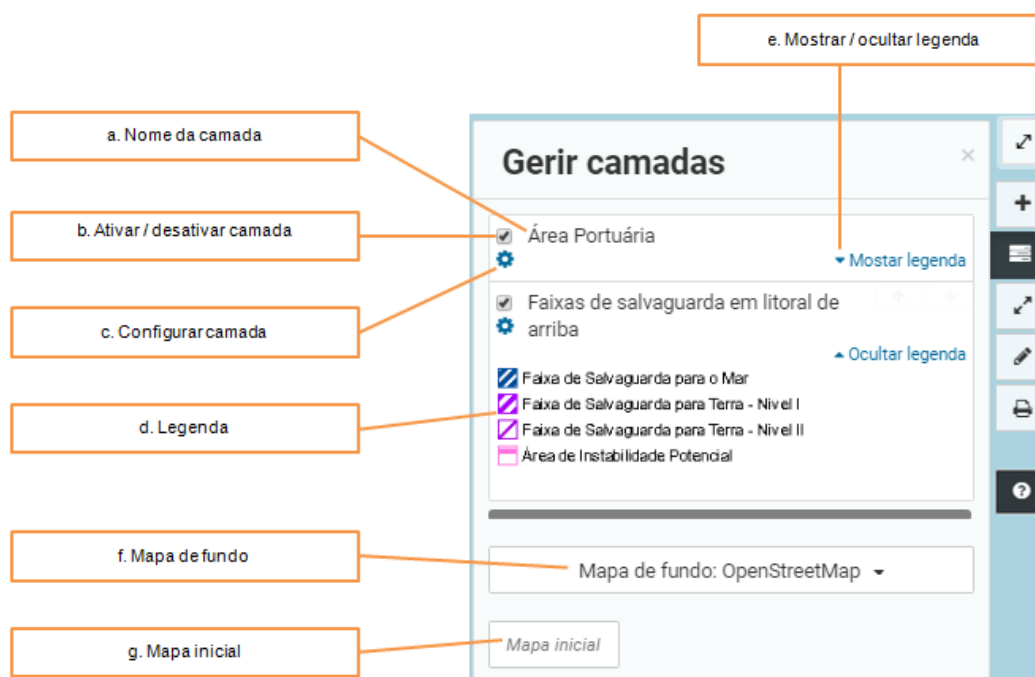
e. Mostrar / ocultar legenda

a. Nome da camada

b. Ativar / desativar camada

c. Configurar camada

d. Legenda

f. Mapa de fundo

g. Mapa inicial

Gerir camadas

×

Área Portuária

Mostar legenda

Faixas de salvaguarda em litoral de arriba

Ocultar legenda

Faixa de Salvaguarda para o Mar

Faixa de Salvaguarda para Terra - Nivel I

Faixa de Salvaguarda para Terra - Nivel II

Área de Instabilidade Potencial

Mapa de fundo: OpenStreetMap

Mapa inicial